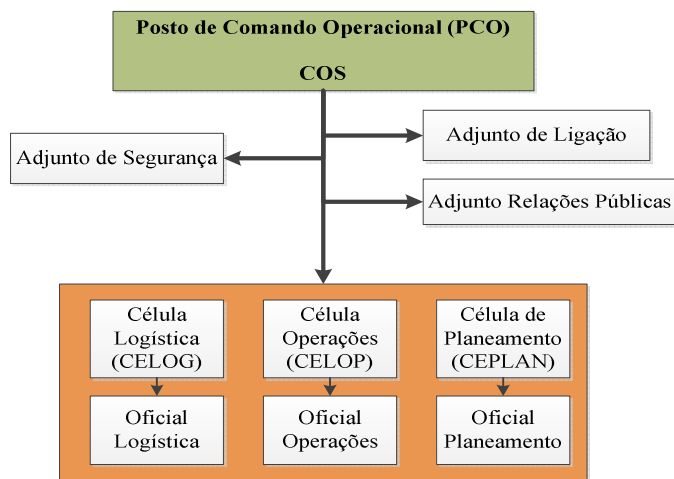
Posto de Comando Operacional (PCO)

COS

Adjunto de Ligação

Adjunto de Segurança

Adjunto Relações Públicas

Célula Logística (CELOG)

Célula Operações (CELOP)

Célula de Planeamento (CEPLAN)

Oficial Logística

Oficial Operações

Oficial Planeamento